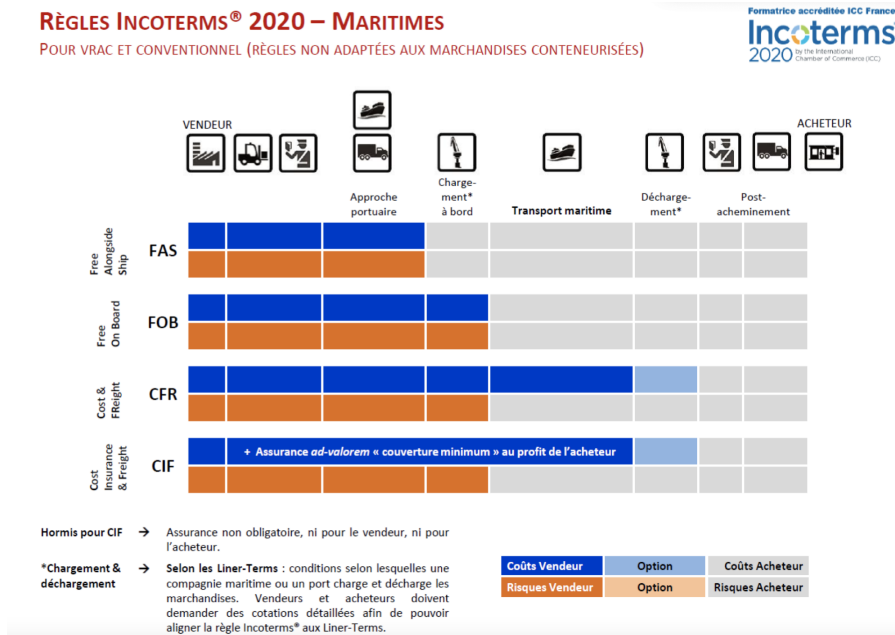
RÈGLES INCOTERMS® 2020 – MARITIMES

POUR VRAC ET CONVENTIONNEL (RÈGLES NON ADAPTÉES AUX MARCHANDISES CONTENEURISÉES)

Formatrice accréditée ICC France
Incoterms 2020 by the International Chamber of Commerce (ICC)

VENDEUR

ACHETEUR

Approche portuaire

Chargement* à bord

Transport maritime

Déchargement*

Post-acheminement

Free Alongside Ship FAS

Free On Board FOB

Cost & FReight CFR

Cost Insurance & Freight CIF

+ Assurance *ad-valorem* « couverture minimum » au profit de l'acheteur

Hormis pour CIF → Assurance non obligatoire, ni pour le vendeur, ni pour l'acheteur.

*Chargement & déchargement → Selon les Liner-Terms : conditions selon lesquelles une compagnie maritime ou un port charge et décharge les marchandises. Vendeurs et acheteurs doivent demander des cotations détaillées afin de pouvoir aligner la règle Incoterms® aux Liner-Terms.

| Coûts Vendeur | Option | Coûts Acheteur |
|---|---|---|
| Risques Vendeur | Option | Risques Acheteur |